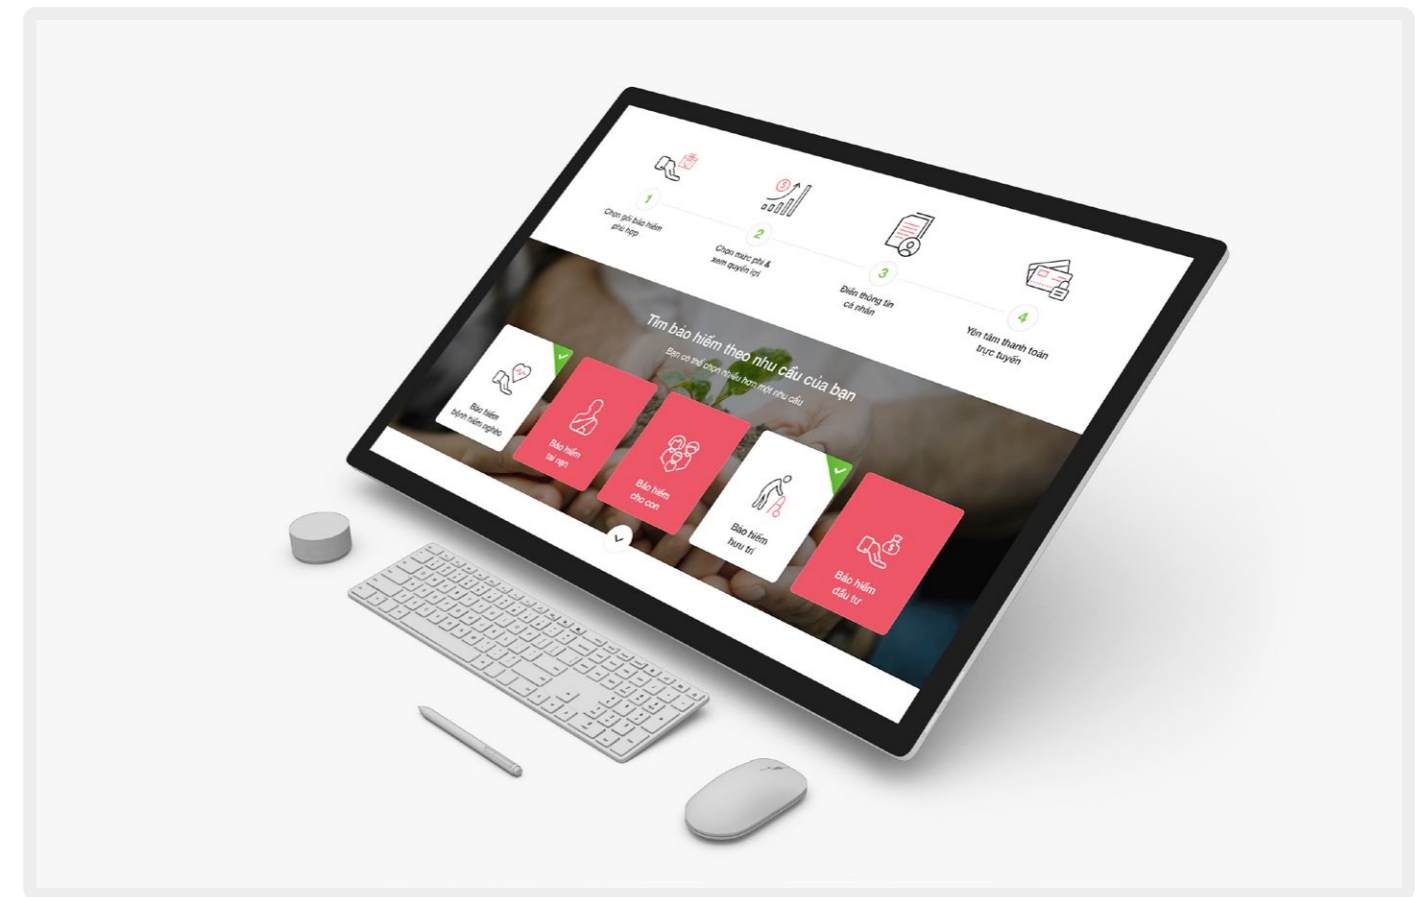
1
Chọn gói bảo hiểm phù hợp

2
Chọn mức phí & xem quyền lợi

3
Điền thông tin cá nhân

4
Yên tâm thanh toán trực tuyến

Tìm bảo hiểm theo nhu cầu của bạn

Bạn có thể chọn nhiều hơn một nhu cầu

Bảo hiểm bệnh hiểm nghèo

Bảo hiểm tai nạn

Bảo hiểm cho con

Bảo hiểm hưu trí

Bảo hiểm đầu tư